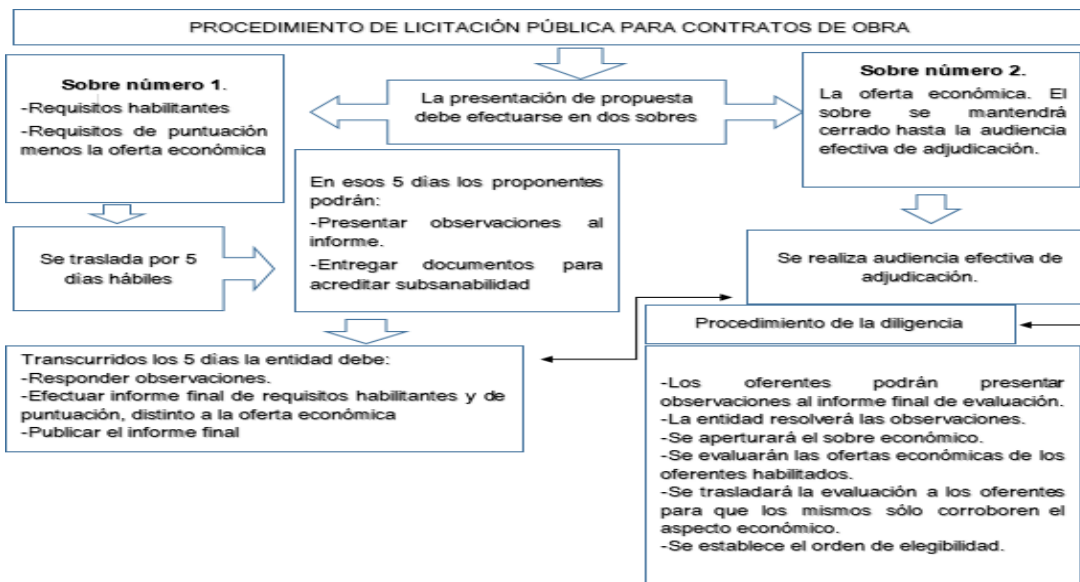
PROCEDIMIENTO DE LICITACIÓN PÚBLICA PARA CONTRATOS DE OBRA

Sobre número 1.
-Requisitos habilitantes
-Requisitos de puntuación menos la oferta económica

La presentación de propuesta debe efectuarse en dos sobres

Sobre número 2.
La oferta económica. El sobre se mantendrá cerrado hasta la audiencia efectiva de adjudicación.

Se traslada por 5 días hábiles

En esos 5 días los proponentes podrán:
-Presentar observaciones al informe.
-Entregar documentos para acreditar subsanabilidad

Se realiza audiencia efectiva de adjudicación.

Procedimiento de la diligencia

Transcurridos los 5 días la entidad debe:
-Responder observaciones.
-Efectuar informe final de requisitos habilitantes y de puntuación, distinto a la oferta económica
-Publicar el informe final

-Los oferentes podrán presentar observaciones al informe final de evaluación.
-La entidad resolverá las observaciones.
-Se aperturará el sobre económico.
-Se evaluarán las ofertas económicas de los oferentes habilitados.
-Se trasladará la evaluación a los oferentes para que los mismos sólo corroboren el aspecto económico.
-Se establece el orden de elegibilidad.